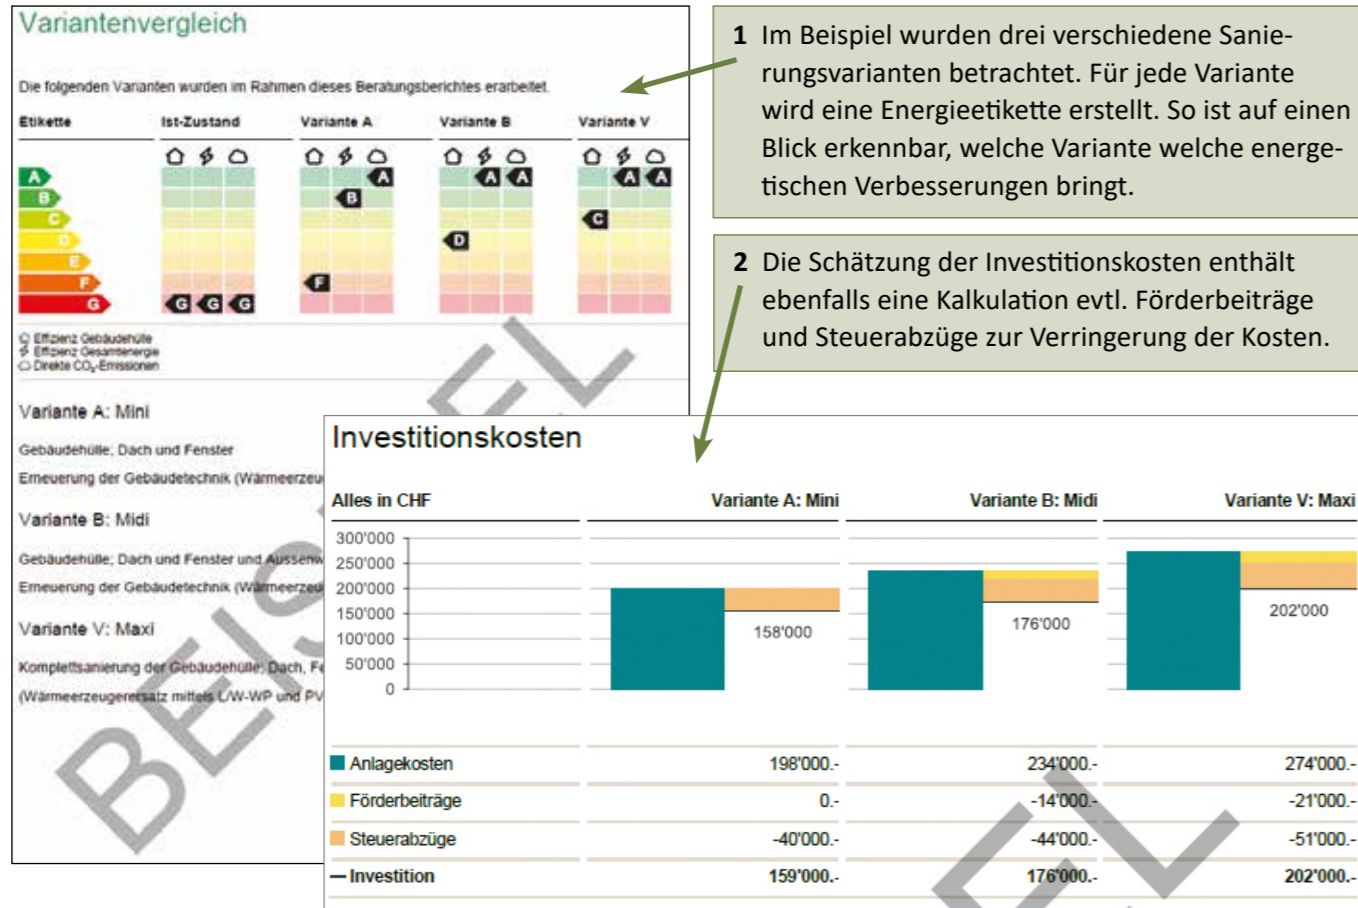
Variantenvergleich

Die folgenden Varianten wurden im Rahmen dieses Beratungsberichtes erarbeitet.

| Etikette | Ist-Zustand | Variante A | Variante B | Variante V |
|---|---|---|---|---|
| A B C D E F G | G G G | A B F | A A D | A A C |

Effizienz Gebäudehülle
Effizienz Gesamtenergie
Direkte $CO_2$-Emissionen

Variante A: Mini

Gebäudehülle: Dach und Fenster

Erneuerung der Gebäudetechnik (Wärmeerzeu

Variante B: Midi

Gebäudehülle: Dach und Fenster und Aussenw

Erneuerung der Gebäudetechnik (Wärmeerzeu

Variante V: Maxi

Komplettsanierung der Gebäudehülle: Dach, Fe

(Wärmeerzeugerersatz mittels L/W-WP und PV

BEISPIEL

1 Im Beispiel wurden drei verschiedene Sanierungsvarianten betrachtet. Für jede Variante wird eine Energieetikette erstellt. So ist auf einen Blick erkennbar, welche Variante welche energetischen Verbesserungen bringt.

2 Die Schätzung der Investitionskosten enthält ebenfalls eine Kalkulation evtl. Förderbeiträge und Steuerabzüge zur Verringerung der Kosten.

Investitionskosten

| Alles in CHF | Variante A: Mini | Variante B: Midi | Variante V: Maxi |
|---|---|---|---|

300'000
250'000
200'000
150'000
100'000
50'000
0

158'000
176'000
202'000

| | | | |
|---|---|---|---|
| Anlagekosten | 198'000.- | 234'000.- | 274'000.- |
| Förderbeiträge | 0.- | -14'000.- | -21'000.- |
| Steuerabzüge | -40'000.- | -44'000.- | -51'000.- |
| Investition | 159'000.- | 176'000.- | 202'000.- |